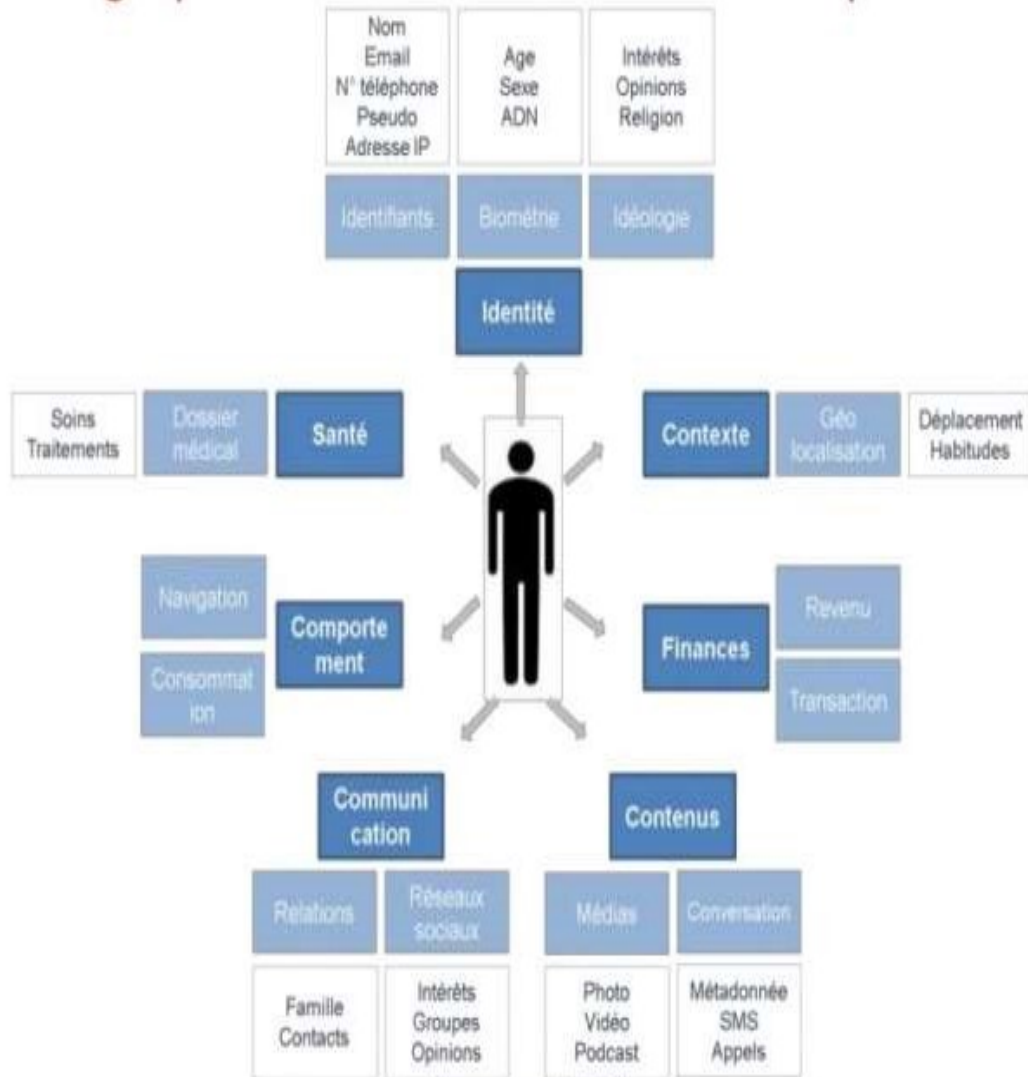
Nom
Email
N° téléphone
Pseudo
Adresse IP

Age
Sexe
ADN

Intérêts
Opinions
Religion

Identifiants

Biométrie

Idéologie

Identité

Soins
Traitements

Dossier médical

Santé

Contexte

Géo localisation

Déplacement
Habitudes

Navigation

Consommation

Comportement

Finances

Revenu

Transaction

Communication

Contenus

Relations

Réseaux sociaux

Médias

Conversation

Famille
Contacts

Intérêts
Groupes
Opinions

Photo
Vidéo
Podcast

Métadonnée
SMS
Appels